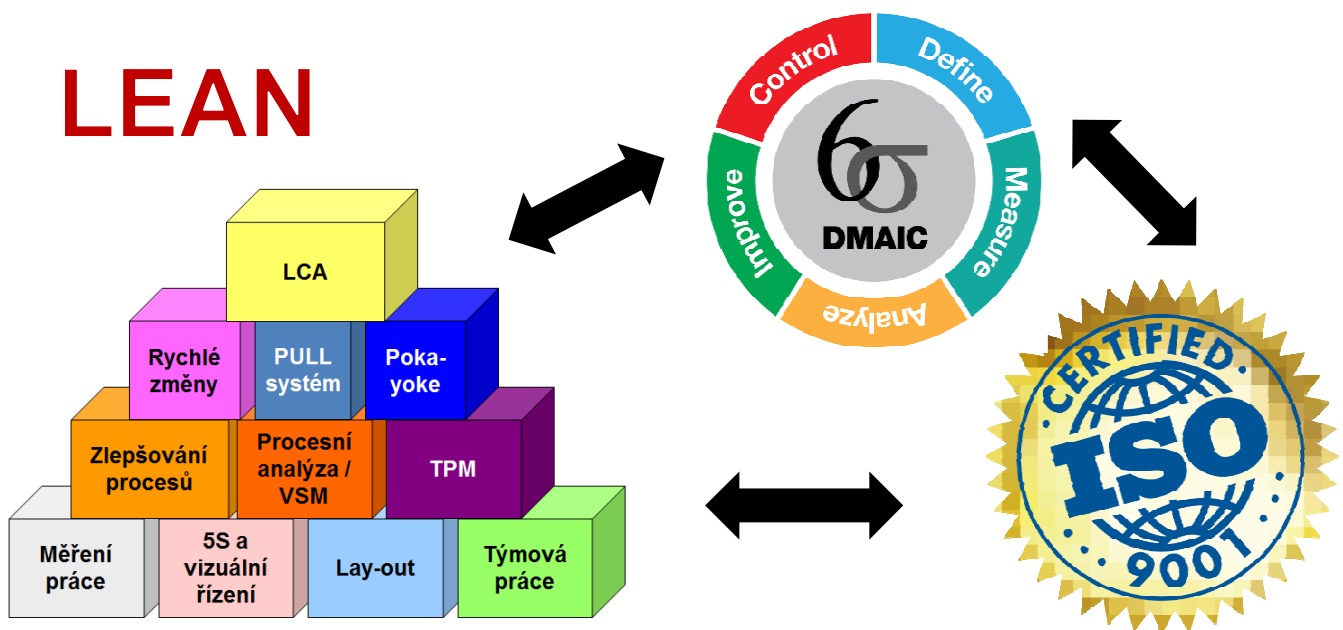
LEAN

LCA

Rychlé změny

PULL systém

Poka-yoke

Zlepšování procesů

Procesní analýza / VSM

TPM

Měření práce

5S a vizuální řízení

Lay-out

Týmová práce

Control

Define

Measure

Analyze

Improve

$6\sigma$

DMAIC

CERTIFIED

ISO

9001